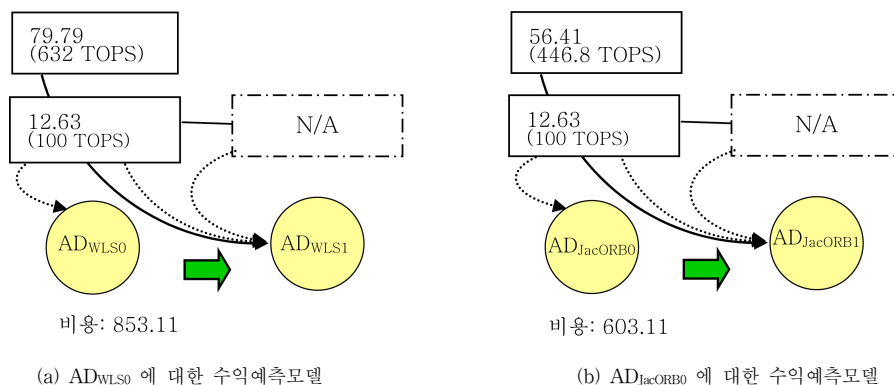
79.79
(632 TOPS)

12.63
(100 TOPS)

N/A

$AD_{WLS0}$

$AD_{WLS1}$

비용: 853.11

(a) $AD_{WLS0}$ 에 대한 수익예측모델

56.41
(446.8 TOPS)

12.63
(100 TOPS)

N/A

$AD_{JacORB0}$

$AD_{JacORB1}$

비용: 603.11

(b) $AD_{JacORB0}$ 에 대한 수익예측모델